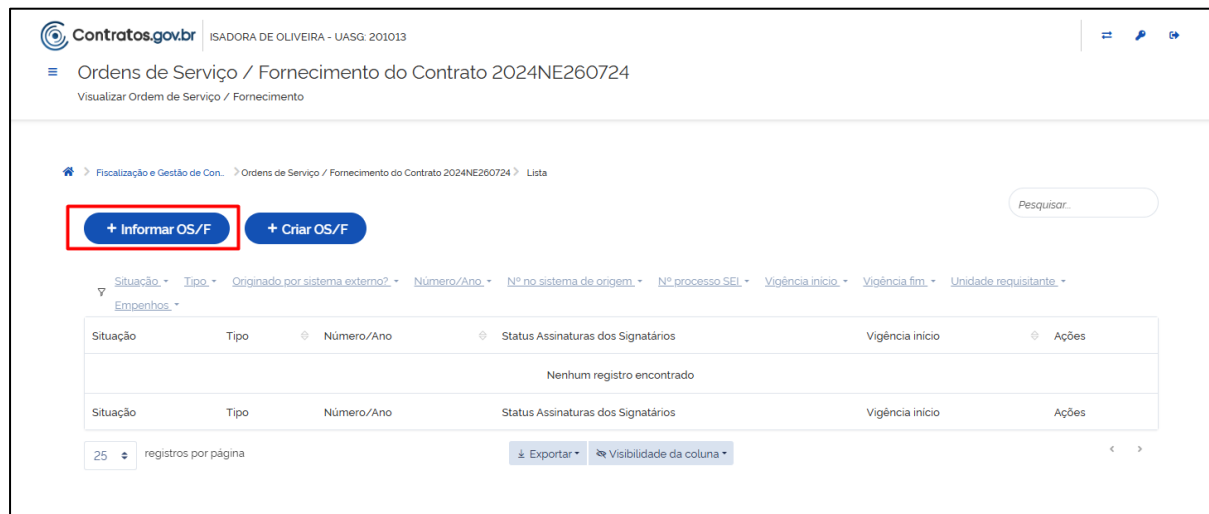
Contratos.gov.br ISADORA DE OLIVEIRA - UASG: 201013

Ordens de Serviço / Fornecimento do Contrato 2024NE260724
Visualizar Ordem de Serviço / Fornecimento

Fiscalização e Gestão de Con.. > Ordens de Serviço / Fornecimento do Contrato 2024NE260724 > Lista

Pesquisar..

+ Informar OS/F
+ Criar OS/F

Situação ▾ Tipo ▾ Originado por sistema externo? ▾ Número/Ano ▾ Nº no sistema de origem ▾ Nº processo SEI ▾ Vigência inicio ▾ Vigência fim ▾ Unidade requisitante ▾ Empenhos ▾

| Situação | Tipo | Número/Ano | Status Assinaturas dos Signatários | Vigência início | Ações |
|---|---|---|---|---|---|
| Nenhum registro encontrado | | | | | |
| Situação | Tipo | Número/Ano | Status Assinaturas dos Signatários | Vigência início | Ações |

25 registros por página

Exportar ▾ Visibilidade da coluna ▾

< >